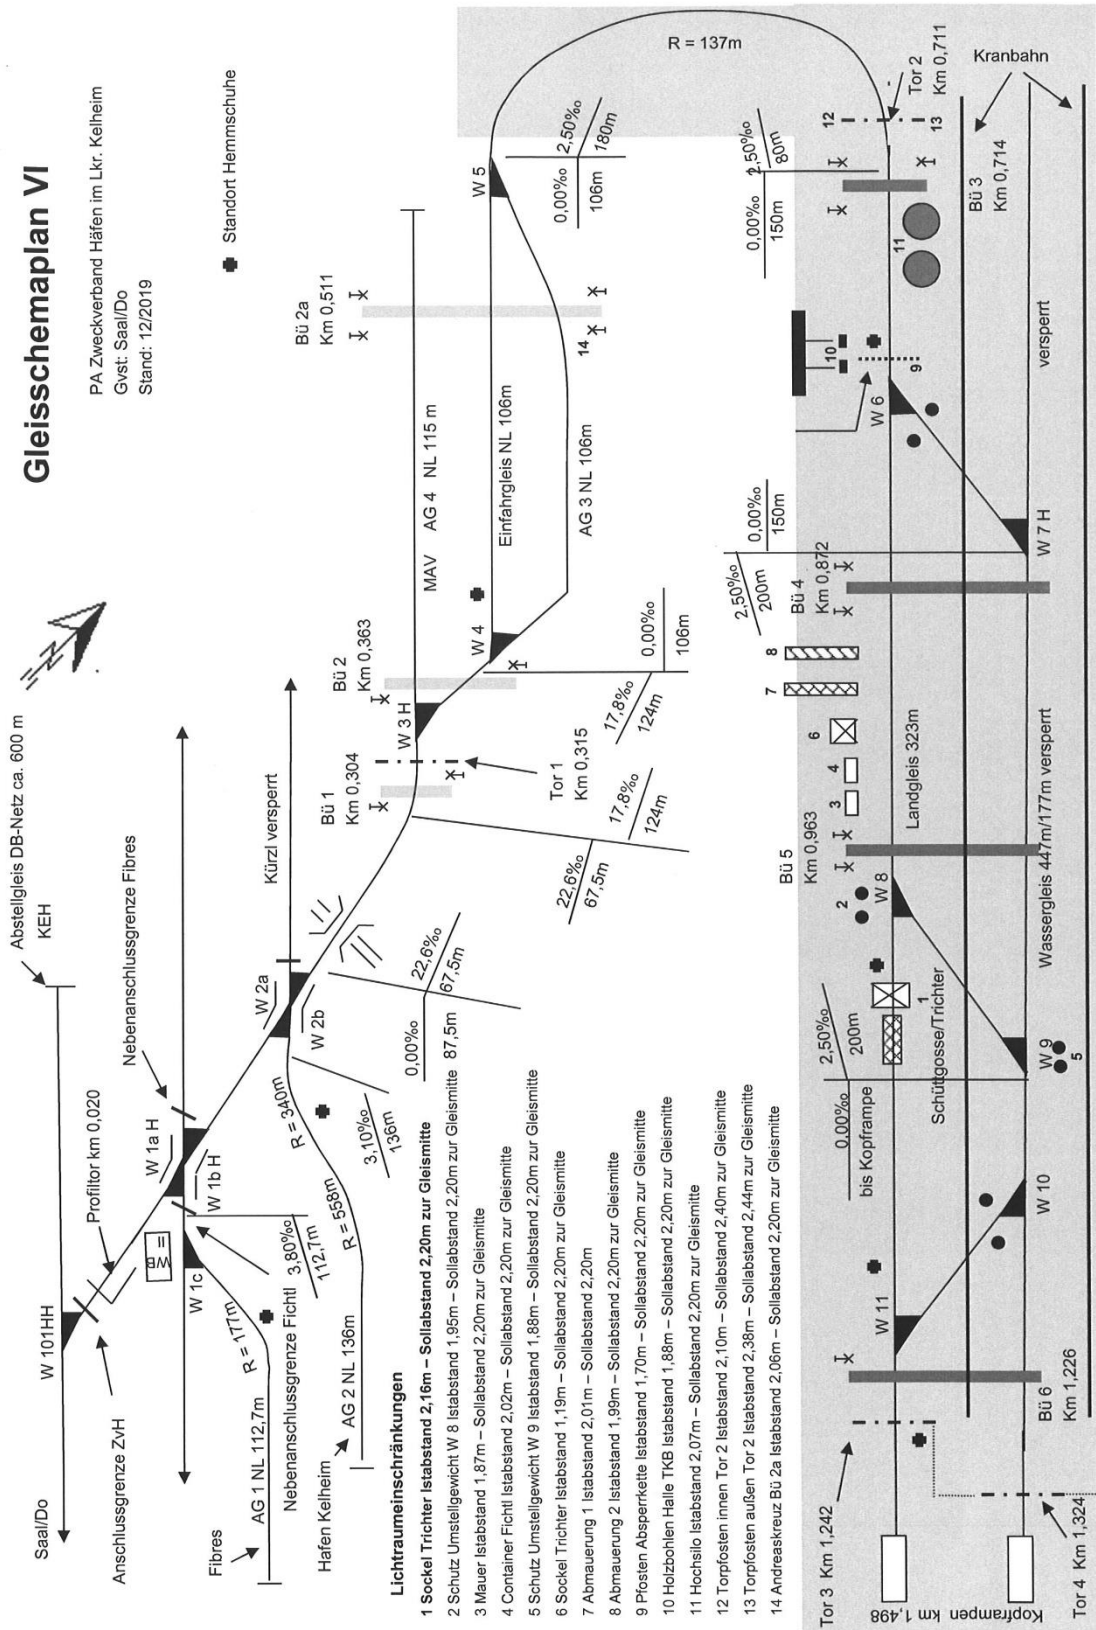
Gleisschemaplan VI

PA Zweckverband Häfen im Lkr. Kelheim
Gvst: Saal/Do
Stand: 12/2019

Standort Hemmschuhe

Abstellgleis DB-Netz ca. 600 m
KEH

Saal/Do

Anschlussgrenze ZvH

W 101HH

Profiltor km 0,020

Nebenanschlussgrenze Fibres

W 1a H

W 1b H

W 1c

WB

Fibres

AG 1 NL 112,7m

R = 177m

Nebenanschlussgrenze Fichtl

3,80‰
112,7m

Hafen Kelheim

AG 2 NL 136m

R = 558m

R = 340m

3,10‰
136m

W 2a

W 2b

0,00‰
87,5m

22,6‰
67,5m

Kürzl versperrt

22,6‰
67,5m

17,8‰
124m

17,8‰
124m

Bü 1
Km 0,304

Tor 1
Km 0,315

W 3 H

Bü 2
Km 0,363

MAV AG 4 NL 115 m

W 4

0,00‰
106m

Einfahrgleis NL 106m

AG 3 NL 106m

Bü 2a
Km 0,511

14

W 5

0,00‰
106m

2,50‰
180m

R = 137m

Tor 2
Km 0,711

12

13

Kranbahn

2,50‰
80m

0,00‰
150m

Bü 3
Km 0,714

11

10

9

W 6

versperrt

0,00‰
150m

2,50‰
200m

Bü 4
Km 0,872

W 7 H

8

7

6

4

3

Landgleis 323m

Bü 5
Km 0,963

2

W 8

Wassergleis 447m/177m versperrt

1

Schüttgosse/Trichter

2,50‰
200m

0,00‰
bis Kopframpe

W 9

5

W 10

W 11

Bü 6
Km 1,226

Tor 3 Km 1,242

Kopframpen km 1,498

Tor 4 Km 1,324

Lichtraumeinschränkungen
1 Sockel Trichter Istabstand 2,16m – Sollabstand 2,20m zur Gleismitte
2 Schutz Umstellgewicht W 8 Istabstand 1,95m – Sollabstand 2,20m zur Gleismitte
3 Mauer Istabstand 1,87m – Sollabstand 2,20m zur Gleismitte
4 Container Fichtl Istabstand 2,02m – Sollabstand 2,20m zur Gleismitte
5 Schutz Umstellgewicht W 9 Istabstand 1,88m – Sollabstand 2,20m zur Gleismitte
6 Sockel Trichter Istabstand 1,19m – Sollabstand 2,20m zur Gleismitte
7 Abmauerung 1 Istabstand 2,01m – Sollabstand 2,20m
8 Abmauerung 2 Istabstand 1,99m – Sollabstand 2,20m zur Gleismitte
9 Pfosten Absperrkette Istabstand 1,70m – Sollabstand 2,20m zur Gleismitte
10 Holzbohlen Halle TKB Istabstand 1,88m – Sollabstand 2,20m zur Gleismitte
11 Hochsilo Istabstand 2,07m – Sollabstand 2,20m zur Gleismitte
12 Torpfosten innen Tor 2 Istabstand 2,10m – Sollabstand 2,40m zur Gleismitte
13 Torpfosten außen Tor 2 Istabstand 2,38m – Sollabstand 2,44m zur Gleismitte
14 Andreaskreuz Bü 2a Istabstand 2,06m – Sollabstand 2,20m zur Gleismitte